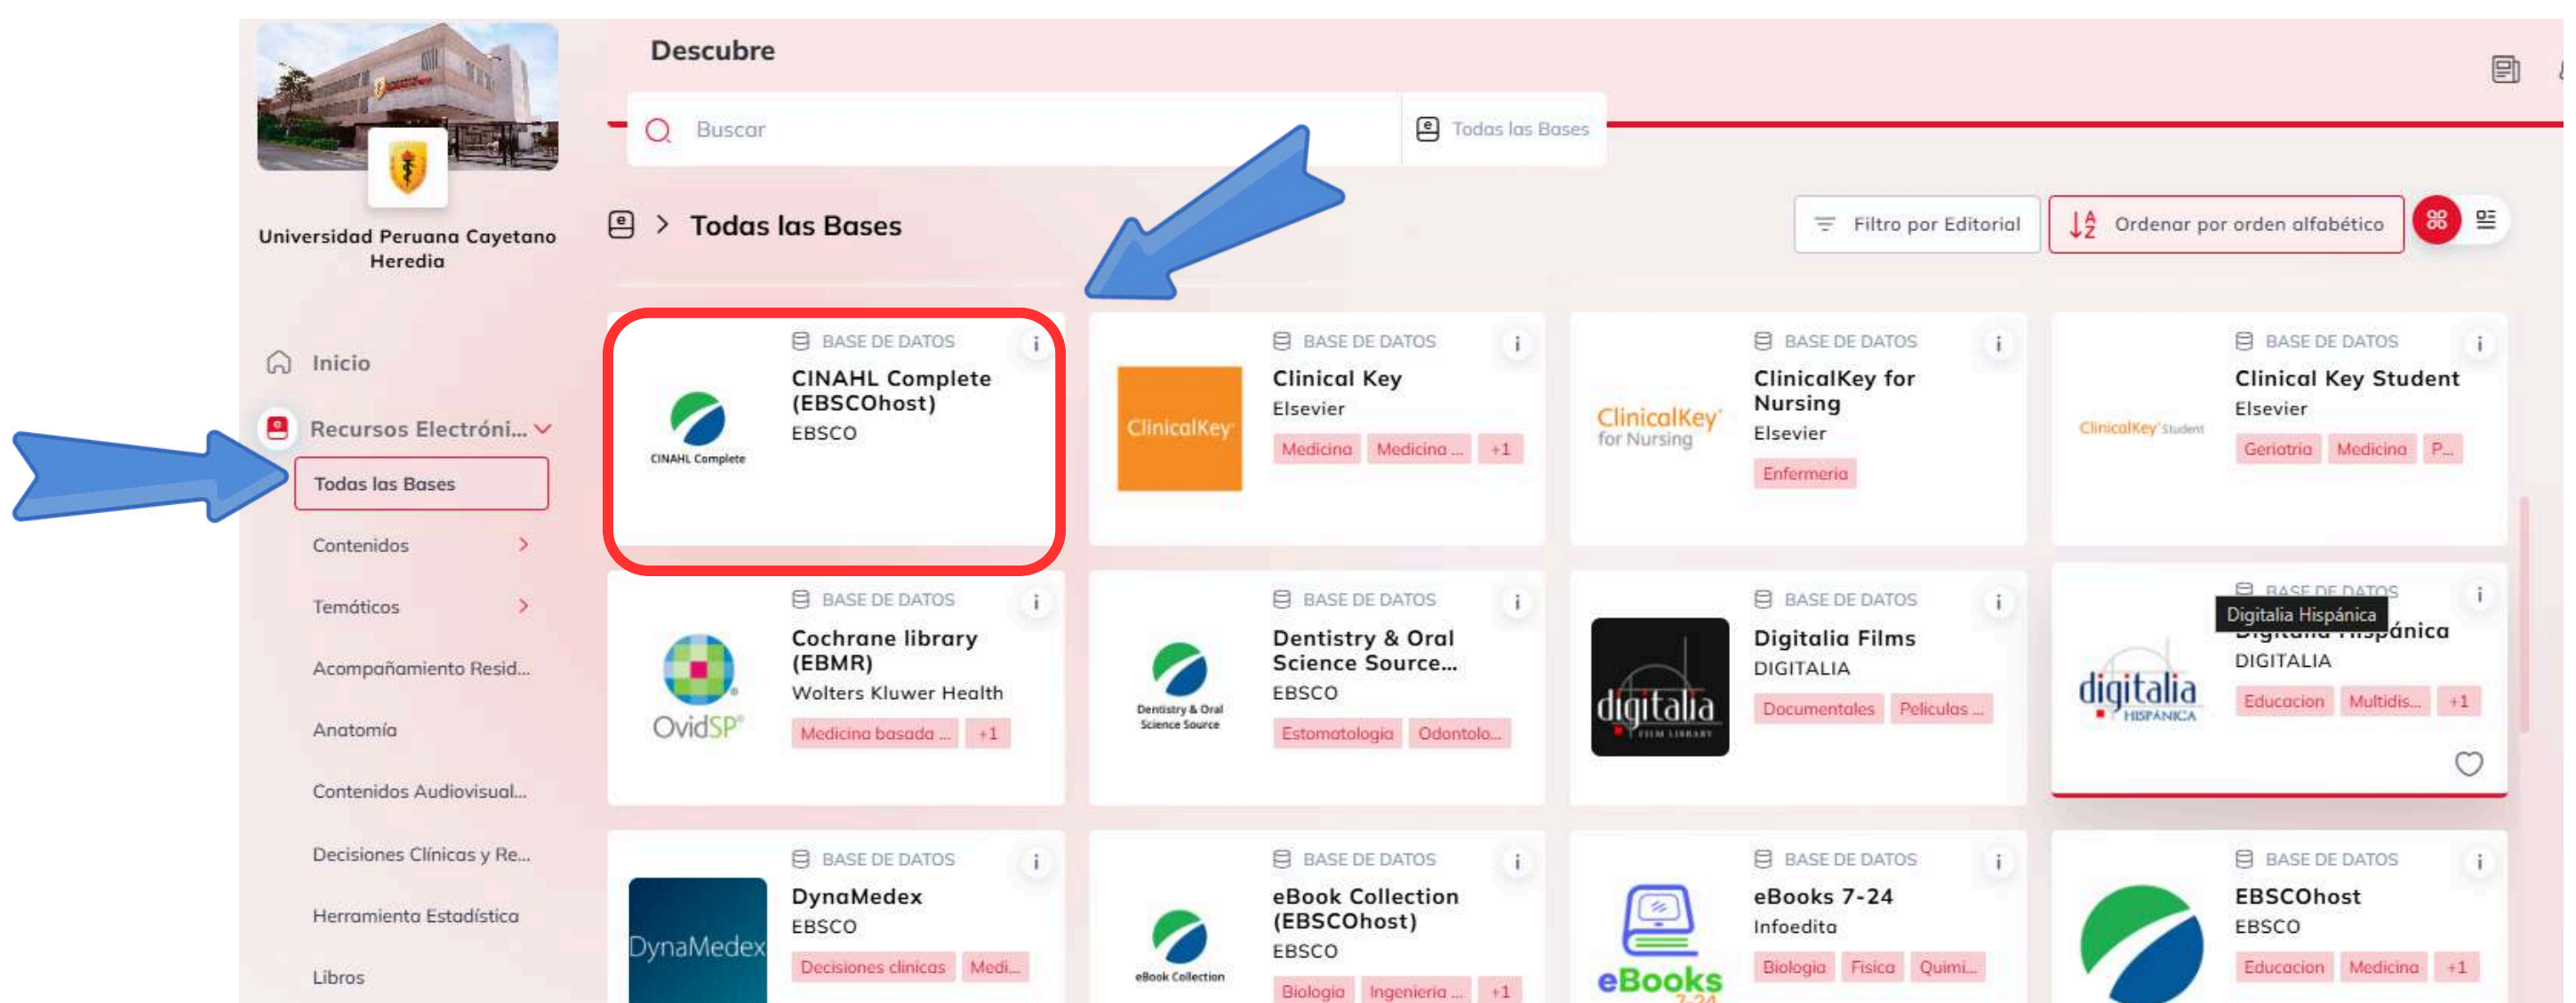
Universidad Peruana Cayetano Heredia

Inicio
Recursos Electróni...
Todas las Bases
Contenidos
Temáticos
Acompañamiento Resid...
Anatomía
Contenidos Audiovisual...
Decisiones Clínicas y Re...
Herramienta Estadística
Libros

Descubre

Buscar
Todas las Bases

Todas las Bases

Filtro por Editorial
Ordenar por orden alfabético

CINAHL Complete
BASE DE DATOS
CINAHL Complete (EBSCOhost)
EBSCO

ClinicalKey
BASE DE DATOS
Clinical Key
Elsevier
Medicina Medicina ... +1

ClinicalKey for Nursing
BASE DE DATOS
ClinicalKey for Nursing
Elsevier
Enfermeria

ClinicalKey Student
BASE DE DATOS
Clinical Key Student
Elsevier
Geriatria Medicina P...

OvidSP
BASE DE DATOS
Cochrane library (EBMR)
Wolters Kluwer Health
Medicina basada ... +1

Dentistry & Oral Science Source
BASE DE DATOS
Dentistry & Oral Science Source...
EBSCO
Estomatologia Odontolo...

digitalia FILM LIBRARY
BASE DE DATOS
Digitalia Films
DIGITALIA
Documentales Peliculas ...

digitalia HISPÁNICA
BASE DE DATOS
Digitalia Hispánica
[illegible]ánica
DIGITALIA
Educacion Multidis... +1

DynaMedex
BASE DE DATOS
DynaMedex
EBSCO
Decisiones clinicas Medi...

eBook Collection
BASE DE DATOS
eBook Collection (EBSCOhost)
EBSCO
Biologia Ingenieria ... +1

eBooks
BASE DE DATOS
eBooks 7-24
Infoedita
Biologia Fisica Quimi...

BASE DE DATOS
EBSCOhost
EBSCO
Educacion Medicina +1